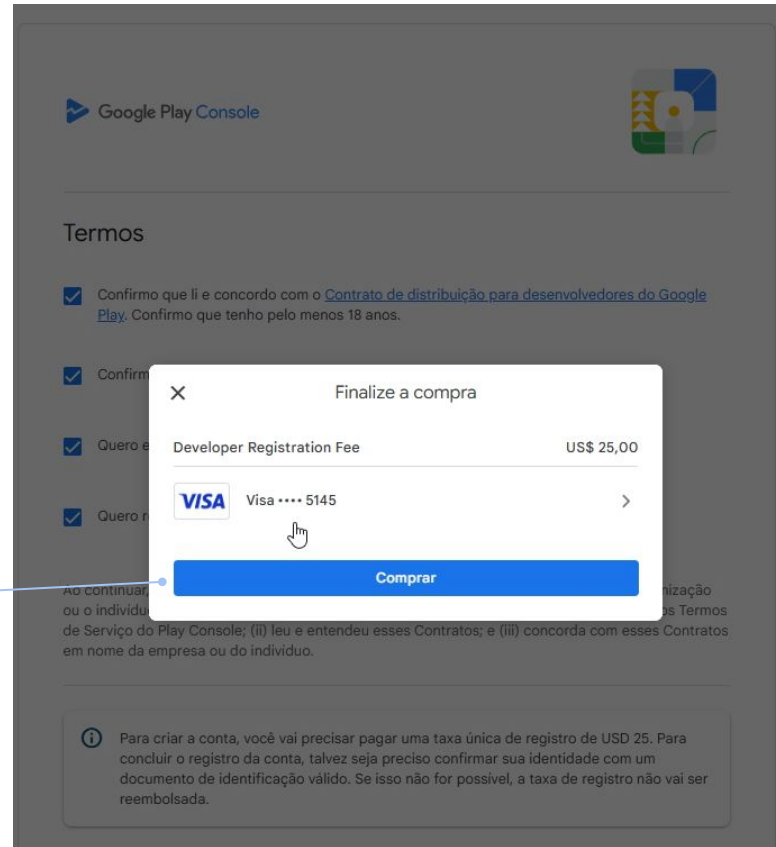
Google Play Console

Termos

Confirmo que li e concordo com o Contrato de distribuição para desenvolvedores do Google Play. Confirmo que tenho pelo menos 18 anos.

Confirm

Quero e

Quero r

Ao continuar, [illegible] nização ou o indivídu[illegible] os Termos de Serviço do Play Console; (ii) leu e entendeu esses Contratos; e (iii) concorda com esses Contratos em nome da empresa ou do indivíduo.

Para criar a conta, você vai precisar pagar uma taxa única de registro de USD 25. Para concluir o registro da conta, talvez seja preciso confirmar sua identidade com um documento de identificação válido. Se isso não for possível, a taxa de registro não vai ser reembolsada.

×
Finalize a compra

Developer Registration Fee
US$ 25,00

VISA
Visa •••• 5145

Comprar